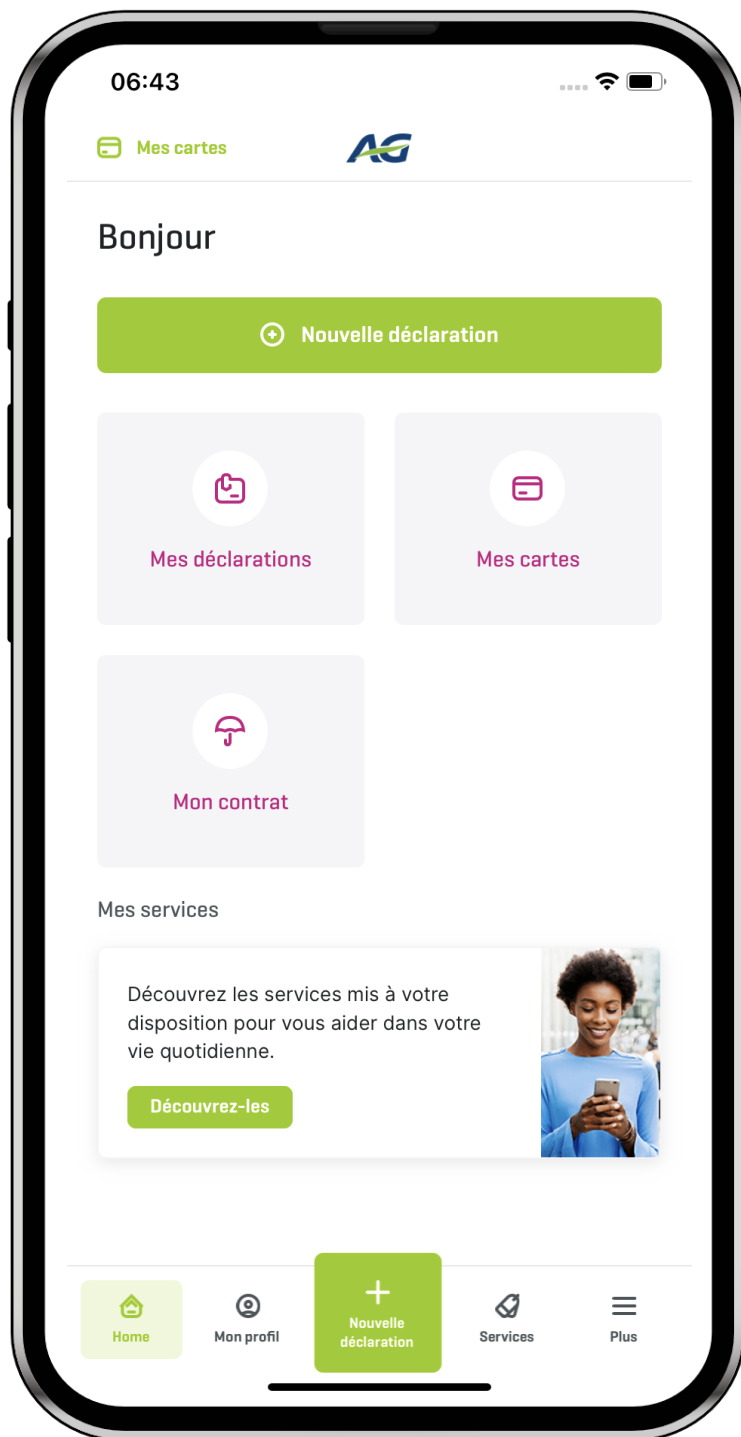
06:43

Mes cartes

AG

Bonjour

Nouvelle déclaration

Mes déclarations

Mes cartes

Mon contrat

Mes services

Découvrez les services mis à votre disposition pour vous aider dans votre vie quotidienne.

Découvrez-les

Home

Mon profil

Nouvelle déclaration

Services

Plus